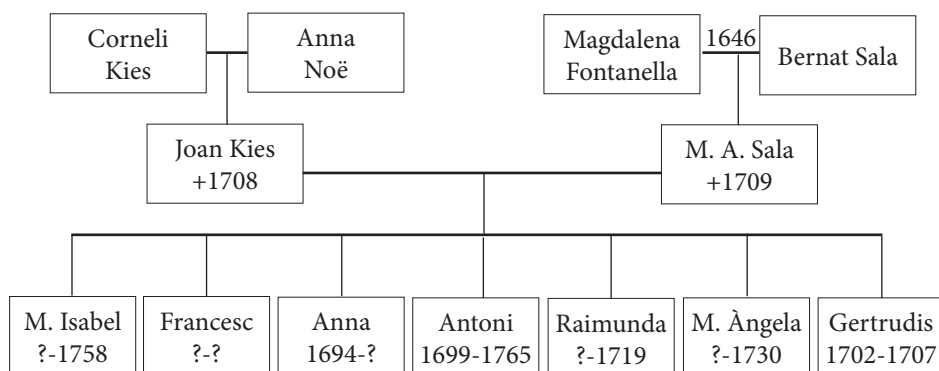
Corneli Kies

Anna Noë

Magdalena Fontanella

1646

Bernat Sala

Joan Kies +1708

M. A. Sala +1709

M. Isabel ?-1758

Francesc ?-?

Anna 1694-?

Antoni 1699-1765

Raimunda ?-1719

M. Àngela ?-1730

Gertrudis 1702-1707